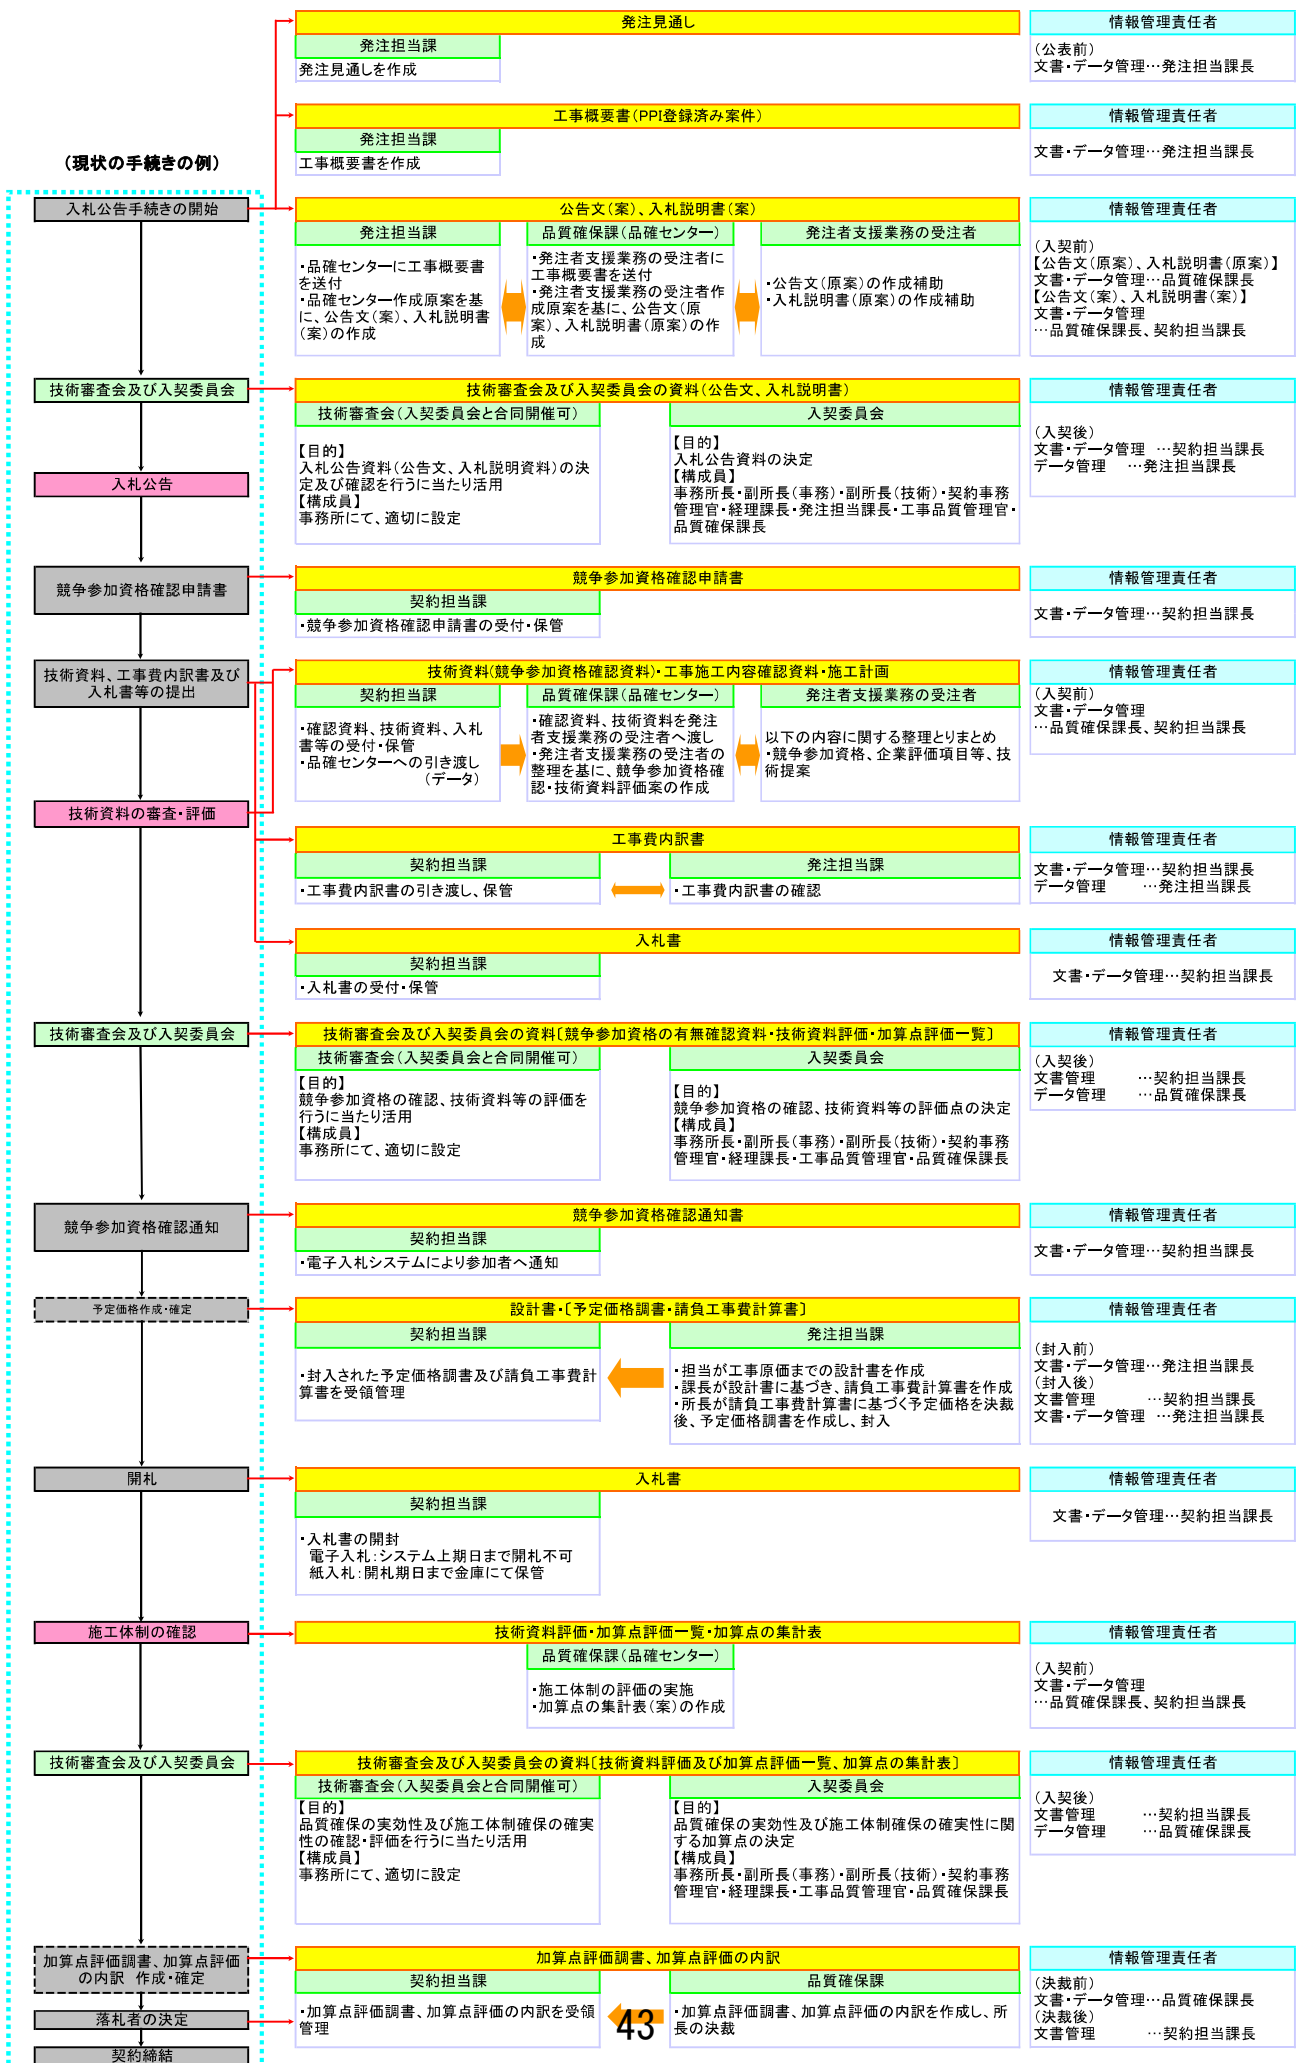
（現状の手続きの例）

入札公告手続きの開始

発注見通し
発注担当課
発注見通しを作成
情報管理責任者
（公表前）
文書・データ管理…発注担当課長

工事概要書（PPI登録済み案件）
発注担当課
工事概要書を作成
情報管理責任者
文書・データ管理…発注担当課長

公告文（案）、入札説明書（案）
発注担当課
・品確センターに工事概要書を送付
・品確センター作成原案を基に、公告文（案）、入札説明書（案）の作成
品質確保課（品確センター）
・発注者支援業務の受注者に工事概要書を送付
・発注者支援業務の受注者作成原案を基に、公告文（原案）、入札説明書（原案）の作成
発注者支援業務の受注者
・公告文（原案）の作成補助
・入札説明書（原案）の作成補助
情報管理責任者
（入契前）
【公告文（原案）、入札説明書（原案）】
文書・データ管理…品質確保課長
【公告文（案）、入札説明書（案）】
文書・データ管理
…品質確保課長、契約担当課長

技術審査会及び入契委員会
技術審査会及び入契委員会の資料（公告文、入札説明書）
技術審査会（入契委員会と合同開催可）
【目的】
入札公告資料（公告文、入札説明資料）の決定及び確認を行うに当たり活用
【構成員】
事務所にて、適切に設定
入契委員会
【目的】
入札公告資料の決定
【構成員】
事務所長・副所長（事務）・副所長（技術）・契約事務管理官・経理課長・発注担当課長・工事品質管理官・品質確保課長
情報管理責任者
（入契後）
文書・データ管理　…契約担当課長
データ管理　…発注担当課長

入札公告

競争参加資格確認申請書
競争参加資格確認申請書
契約担当課
・競争参加資格確認申請書の受付・保管
情報管理責任者
文書・データ管理…契約担当課長

技術資料、工事費内訳書及び入札書等の提出
技術資料（競争参加資格確認資料）・工事施工内容確認資料・施工計画
契約担当課
・確認資料、技術資料、入札書等の受付・保管
・品確センターへの引き渡し（データ）
品質確保課（品確センター）
・確認資料、技術資料を発注者支援業務の受注者へ渡し
・発注者支援業務の受注者の整理を基に、競争参加資格確認・技術資料評価案の作成
発注者支援業務の受注者
以下の内容に関する整理とりまとめ
・競争参加資格、企業評価項目等、技術提案
情報管理責任者
（入契前）
文書・データ管理
…品質確保課長、契約担当課長

技術資料の審査・評価

工事費内訳書
契約担当課
・工事費内訳書の引き渡し、保管
発注担当課
・工事費内訳書の確認
情報管理責任者
文書・データ管理…契約担当課長
データ管理　…発注担当課長

入札書
契約担当課
・入札書の受付・保管
情報管理責任者
文書・データ管理…契約担当課長

技術審査会及び入契委員会
技術審査会及び入契委員会の資料〔競争参加資格の有無確認資料・技術資料評価・加算点評価一覧〕
技術審査会（入契委員会と合同開催可）
【目的】
競争参加資格の確認、技術資料等の評価を行うに当たり活用
【構成員】
事務所にて、適切に設定
入契委員会
【目的】
競争参加資格の確認、技術資料等の評価点の決定
【構成員】
事務所長・副所長（事務）・副所長（技術）・契約事務管理官・経理課長・工事品質管理官・品質確保課長
情報管理責任者
（入契後）
文書管理　…契約担当課長
データ管理　…品質確保課長

競争参加資格確認通知
競争参加資格確認通知書
契約担当課
・電子入札システムにより参加者へ通知
情報管理責任者
文書・データ管理…契約担当課長

予定価格作成・確定
設計書・〔予定価格調書・請負工事費計算書〕
契約担当課
・封入された予定価格調書及び請負工事費計算書を受領管理
発注担当課
・担当が工事原価までの設計書を作成
・課長が設計書に基づき、請負工事費計算書を作成
・所長が請負工事費計算書に基づく予定価格を決裁後、予定価格調書を作成し、封入
情報管理責任者
（封入前）
文書・データ管理…発注担当課長
（封入後）
文書管理　…契約担当課長
文書・データ管理　…発注担当課長

開札
入札書
契約担当課
・入札書の開封
電子入札：システム上期日まで開札不可
紙入札：開札期日まで金庫にて保管
情報管理責任者
文書・データ管理…契約担当課長

施工体制の確認
技術資料評価・加算点評価一覧・加算点の集計表
品質確保課（品確センター）
・施工体制の評価の実施
・加算点の集計表（案）の作成
情報管理責任者
（入契前）
文書・データ管理
…品質確保課長、契約担当課長

技術審査会及び入契委員会
技術審査会及び入契委員会の資料〔技術資料評価及び加算点評価一覧、加算点の集計表〕
技術審査会（入契委員会と合同開催可）
【目的】
品質確保の実効性及び施工体制確保の確実性の確認・評価を行うに当たり活用
【構成員】
事務所にて、適切に設定
入契委員会
【目的】
品質確保の実効性及び施工体制確保の確実性に関する加算点の決定
【構成員】
事務所長・副所長（事務）・副所長（技術）・契約事務管理官・経理課長・工事品質管理官・品質確保課長
情報管理責任者
（入契後）
文書管理　…契約担当課長
データ管理　…品質確保課長

加算点評価調書、加算点評価の内訳　作成・確定
加算点評価調書、加算点評価の内訳
契約担当課
・加算点評価調書、加算点評価の内訳を受領管理
品質確保課
・加算点評価調書、加算点評価の内訳を作成し、所長の決裁
情報管理責任者
（決裁前）
文書・データ管理…品質確保課長
（決裁後）
文書管理　…契約担当課長

落札者の決定
契約締結

43